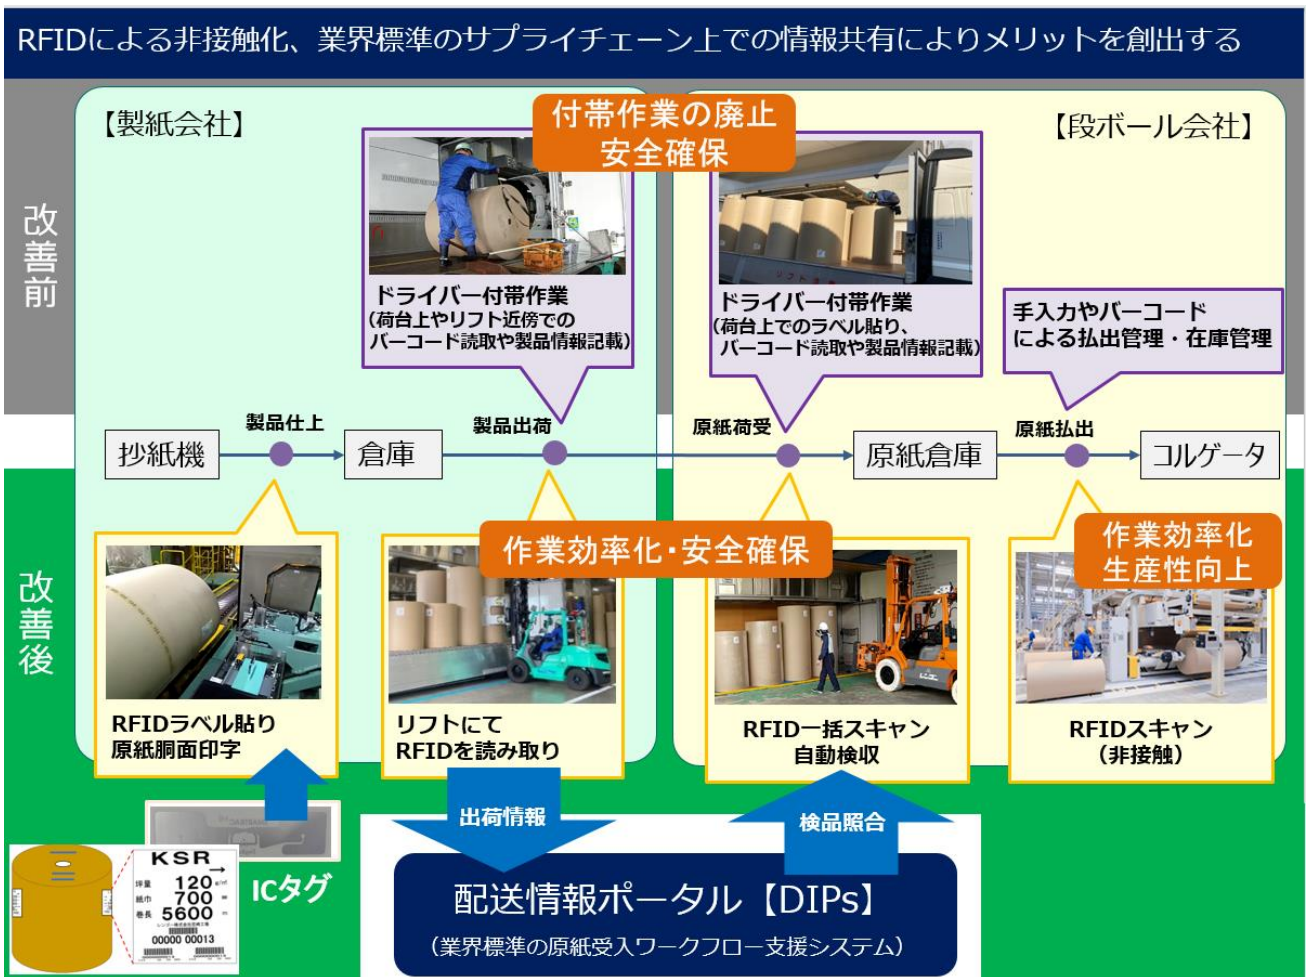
RFIDによる非接触化、業界標準のサプライチェーン上での情報共有によりメリットを創出する

改善前

【製紙会社】

付帯作業の廃止
安全確保

【段ボール会社】

ドライバー付帯作業
(荷台上やリフト近傍でのバーコード読取や製品情報記載)

ドライバー付帯作業
(荷台上でのラベル貼り、バーコード読取や製品情報記載)

手入力やバーコードによる払出管理・在庫管理

抄紙機　製品仕上　倉庫　製品出荷　原紙荷受　原紙倉庫　原紙払出　コルゲータ

改善後

作業効率化・安全確保

作業効率化
生産性向上

RFIDラベル貼り
原紙胴面印字

リフトにて
RFIDを読み取り

RFID一括スキャン
自動検収

RFIDスキャン
(非接触)

KSR
坪量 120
紙巾 700
巻長 5600
00000 00013

ICタグ

出荷情報

検品照合

配送情報ポータル【DIPs】
(業界標準の原紙受入ワークフロー支援システム)